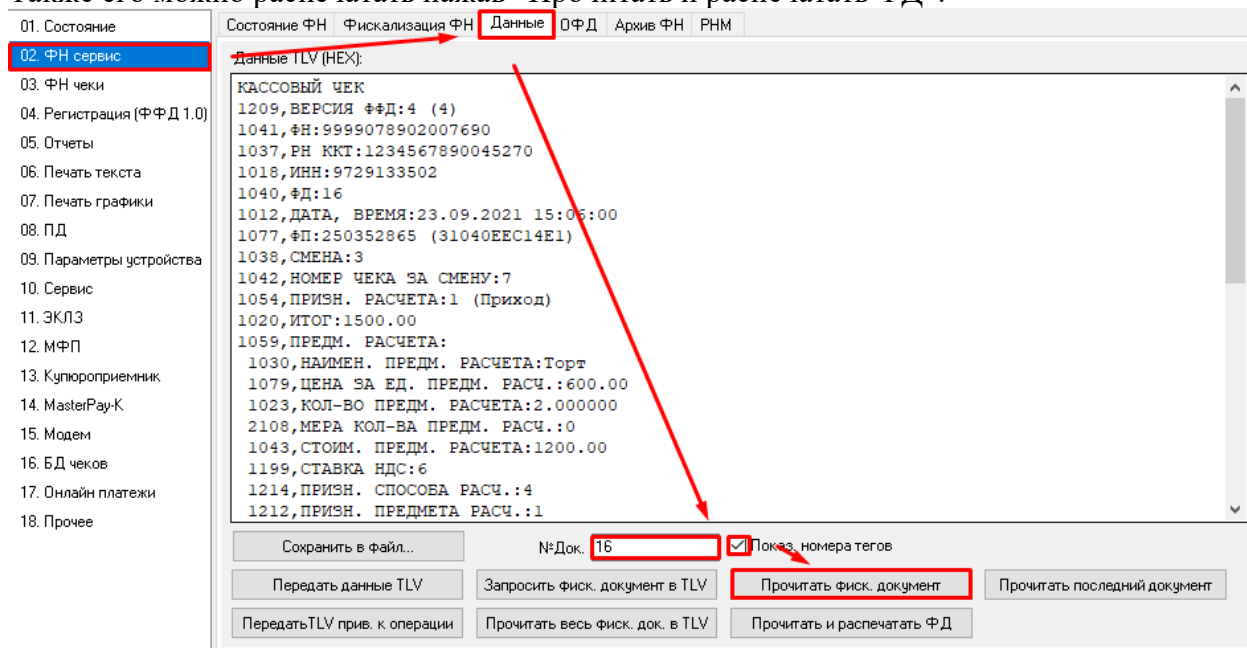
Также его можно распечатать нажав "Прочитать и распечатать ФД".

01. Состояние
02. ФН сервис
03. ФН чеки
04. Регистрация (ФФД 1.0)
05. Отчеты
06. Печать текста
07. Печать графики
08. ПД
09. Параметры устройства
10. Сервис
11. ЭКЛЗ
12. МФП
13. Купюроприемник
14. MasterPay-K
15. Модем
16. БД чеков
17. Онлайн платежи
18. Прочее

Состояние ФН | Фискализация ФН | Данные | ОФД | Архив ФН | РНМ

Данные TLV (HEX):

КАССОВЫЙ ЧЕК
1209,ВЕРСИЯ ФФД:4 (4)
1041,ФН:9999078902007690
1037,РН ККТ:1234567890045270
1018,ИНН:9729133502
1040,ФД:16
1012,ДАТА, ВРЕМЯ:23.09.2021 15:05:00
1077,ФП:250352865 (31040EEC14E1)
1038,СМЕНА:3
1042,НОМЕР ЧЕКА ЗА СМЕНУ:7
1054,ПРИЗН. РАСЧЕТА:1 (Приход)
1020,ИТОГ:1500.00
1059,ПРЕДМ. РАСЧЕТА:
1030,НАИМЕН. ПРЕДМ. РАСЧЕТА:Торт
1079,ЦЕНА ЗА ЕД. ПРЕДМ. РАСЧ.:600.00
1023,КОЛ-ВО ПРЕДМ. РАСЧЕТА:2.000000
2108,МЕРА КОЛ-ВА ПРЕДМ. РАСЧ.:0
1043,СТОИМ. ПРЕДМ. РАСЧЕТА:1200.00
1199,СТАВКА НДС:6
1214,ПРИЗН. СПОСОБА РАСЧ.:4
1212,ПРИЗН. ПРЕДМЕТА РАСЧ.:1

Сохранить в файл...
№Док. 16
Показ. номера тегов
Передать данные TLV
Запросить фиск. документ в TLV
Прочитать фиск. документ
Прочитать последний документ
ПередатьTLV прив. к операции
Прочитать весь фиск. док. в TLV
Прочитать и распечатать ФД